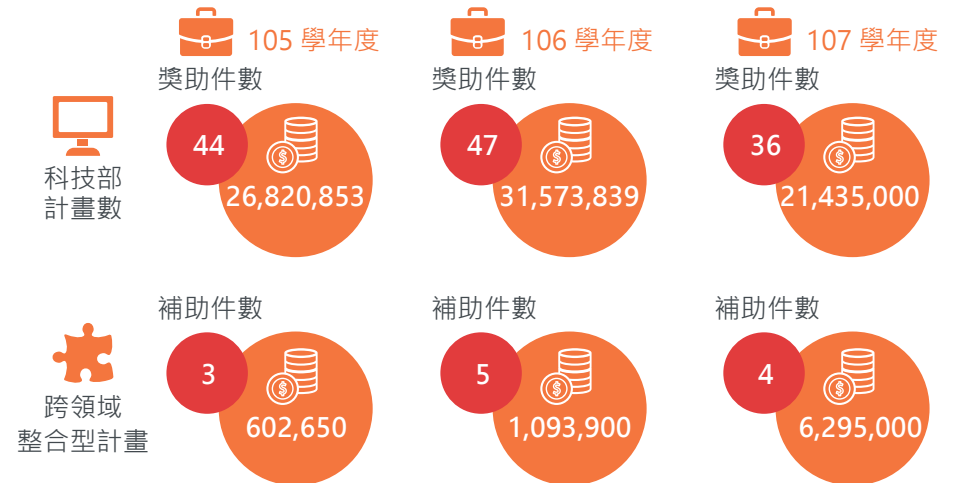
105 學年度

106 學年度

107 學年度

科技部計畫數

獎助件數
44
26,820,853

獎助件數
47
31,573,839

獎助件數
36
21,435,000

跨領域整合型計畫

補助件數
3
602,650

補助件數
5
1,093,900

補助件數
4
6,295,000